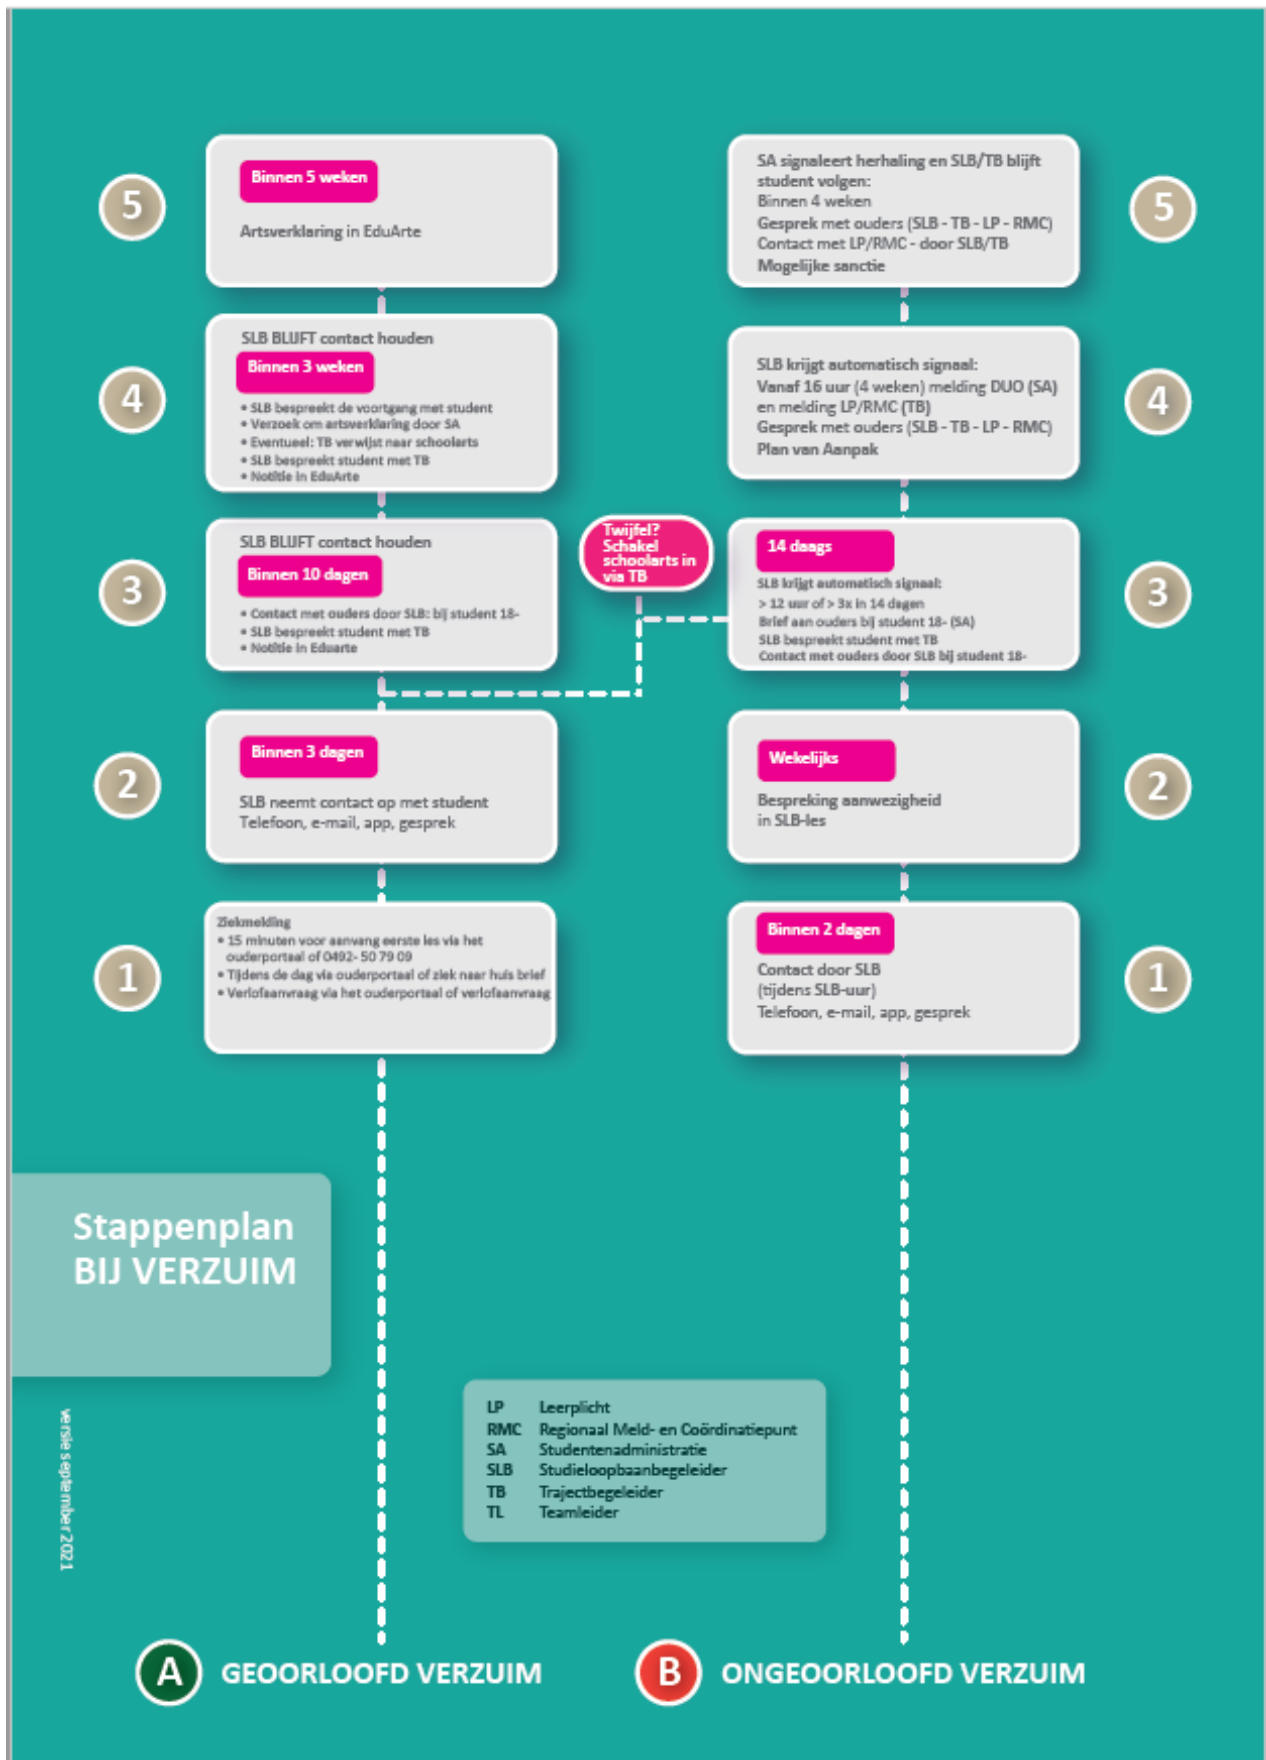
5

Binnen 5 weken

Artsverklaring in EduArte

SA signaleert herhaling en SLB/TB blijft student volgen:
Binnen 4 weken
Gesprek met ouders (SLB - TB - LP - RMC)
Contact met LP/RMC - door SLB/TB
Mogelijke sanctie

5

4

SLB BLIJFT contact houden
Binnen 3 weken
• SLB bespreekt de voortgang met student
• Verzoek om artsverklaring door SA
• Eventueel: TB verwijst naar schoolarts
• SLB bespreekt student met TB
• Notitie in EduArte

SLB krijgt automatisch signaal:
Vanaf 16 uur (4 weken) melding DUO (SA) en melding LP/RMC (TB)
Gesprek met ouders (SLB - TB - LP - RMC)
Plan van Aanpak

4

3

SLB BLIJFT contact houden
Binnen 10 dagen
• Contact met ouders door SLB: bij student 18-
• SLB bespreekt student met TB
• Notitie in Eduarte

Twijfel? Schakel schoolarts in via TB

14 daags
SLB krijgt automatisch signaal:
> 12 uur of > 3x in 14 dagen
Brief aan ouders bij student 18- (SA)
SLB bespreekt student met TB
Contact met ouders door SLB bij student 18-

3

2

Binnen 3 dagen

SLB neemt contact op met student
Telefoon, e-mail, app, gesprek

Wekelijks

Bespreking aanwezigheid in SLB-les

2

1

Ziekmelding
• 15 minuten voor aanvang eerste les via het ouderportaal of 0492- 50 79 09
• Tijdens de dag via ouderportaal of ziek naar huis brief
• Verlofaanvraag via het ouderportaal of verlofaanvraag

Binnen 2 dagen

Contact door SLB (tijdens SLB-uur)
Telefoon, e-mail, app, gesprek

1

Stappenplan BIJ VERZUIM

versie september 2021

| LP | Leerplicht |
|---|---|
| RMC | Regionaal Meld- en Coördinatiepunt |
| SA | Studentenadministratie |
| SLB | Studieloopbaanbegeleider |
| TB | Trajectbegeleider |
| TL | Teamleider |

A GEOORLOOFD VERZUIM

B ONGEOORLOOFD VERZUIM